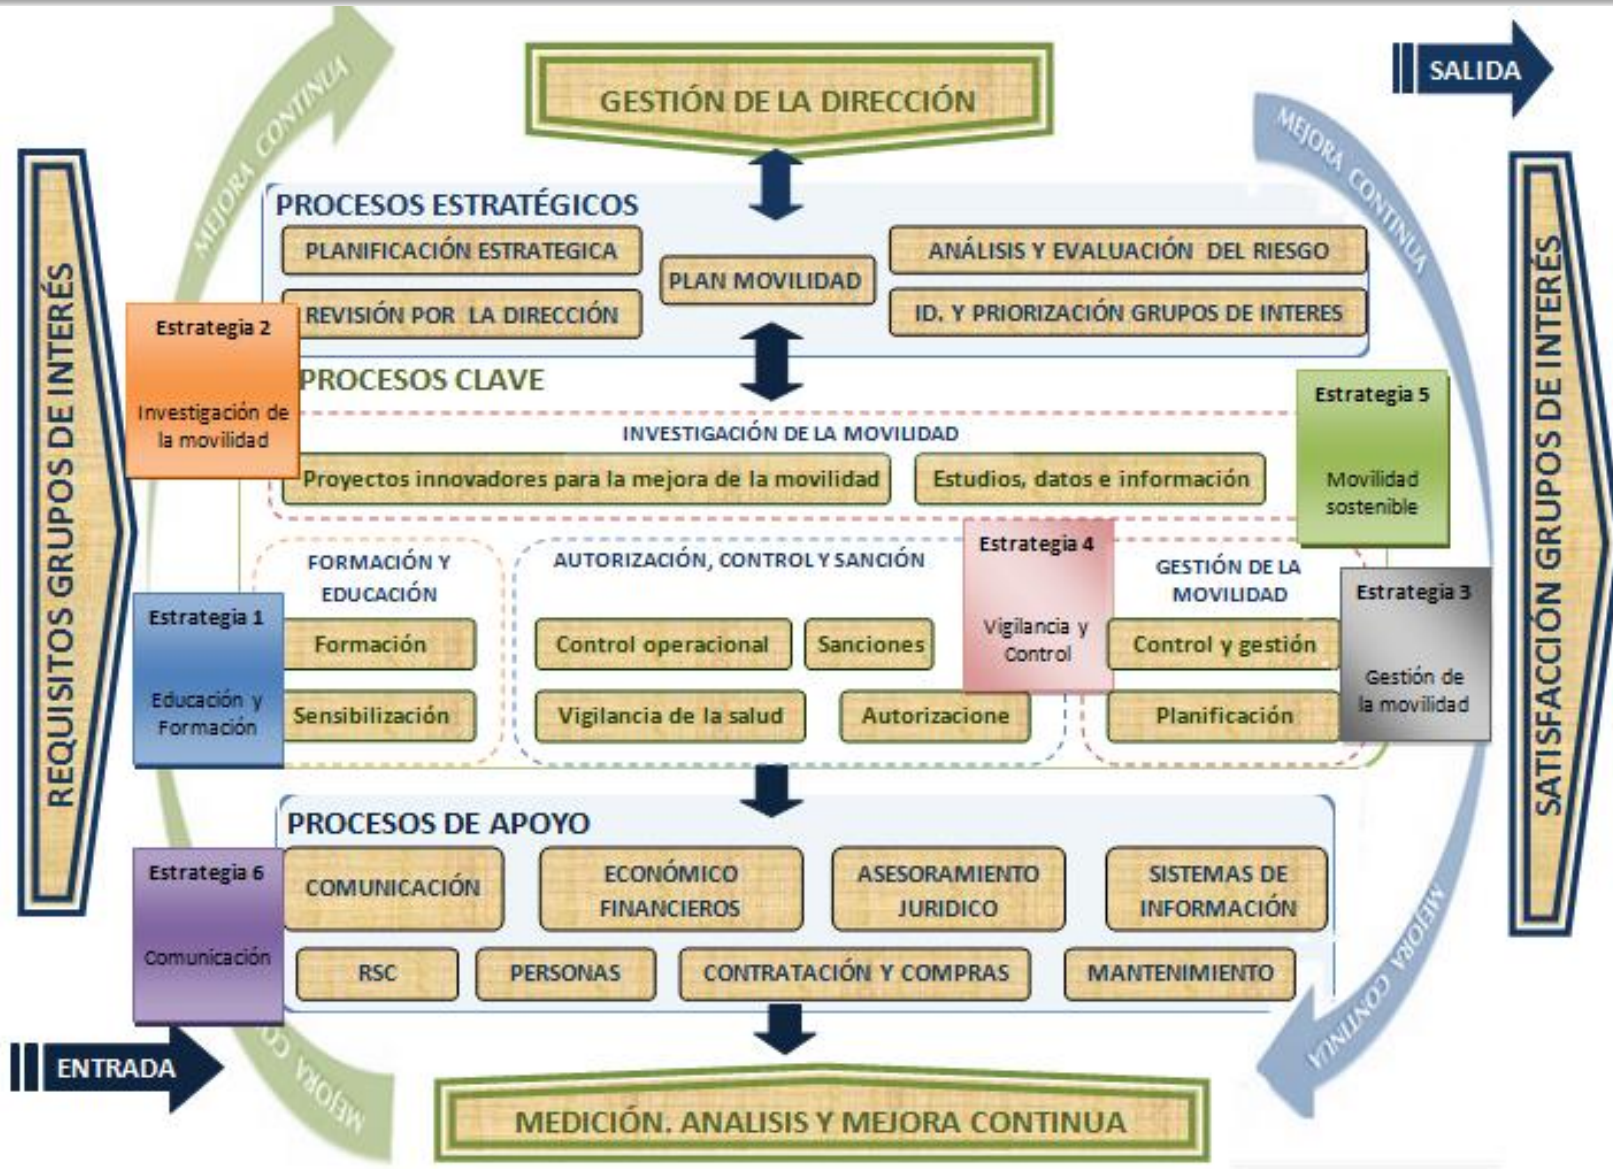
GESTIÓN DE LA DIRECCIÓN

SALIDA

MEJORA CONTINUA

MEJORA CONTINUA

REQUISITOS GRUPOS DE INTERÉS

SATISFACCIÓN GRUPOS DE INTERÉS

PROCESOS ESTRATÉGICOS

PLANIFICACIÓN ESTRATEGICA

REVISIÓN POR LA DIRECCIÓN

PLAN MOVILIDAD

ANÁLISIS Y EVALUACIÓN DEL RIESGO

ID. Y PRIORIZACIÓN GRUPOS DE INTERES

Estrategia 2

Investigación de la movilidad

PROCESOS CLAVE

INVESTIGACIÓN DE LA MOVILIDAD

Proyectos innovadores para la mejora de la movilidad

Estudios, datos e información

Estrategia 5

Movilidad sostenible

FORMACIÓN Y EDUCACIÓN

AUTORIZACIÓN, CONTROL Y SANCIÓN

Estrategia 4

Vigilancia y Control

GESTIÓN DE LA MOVILIDAD

Estrategia 3

Gestión de la movilidad

Estrategia 1

Educación y Formación

Formación

Sensibilización

Control operacional

Sanciones

Vigilancia de la salud

Autorizacione

Control y gestión

Planificación

PROCESOS DE APOYO

Estrategia 6

Comunicación

COMUNICACIÓN

ECONÓMICO FINANCIEROS

ASESORAMIENTO JURIDICO

SISTEMAS DE INFORMACIÓN

RSC

PERSONAS

CONTRATACIÓN Y COMPRAS

MANTENIMIENTO

ENTRADA

MEJORA CO

MEJORA CONTINUA

MEDICIÓN. ANALISIS Y MEJORA CONTINUA